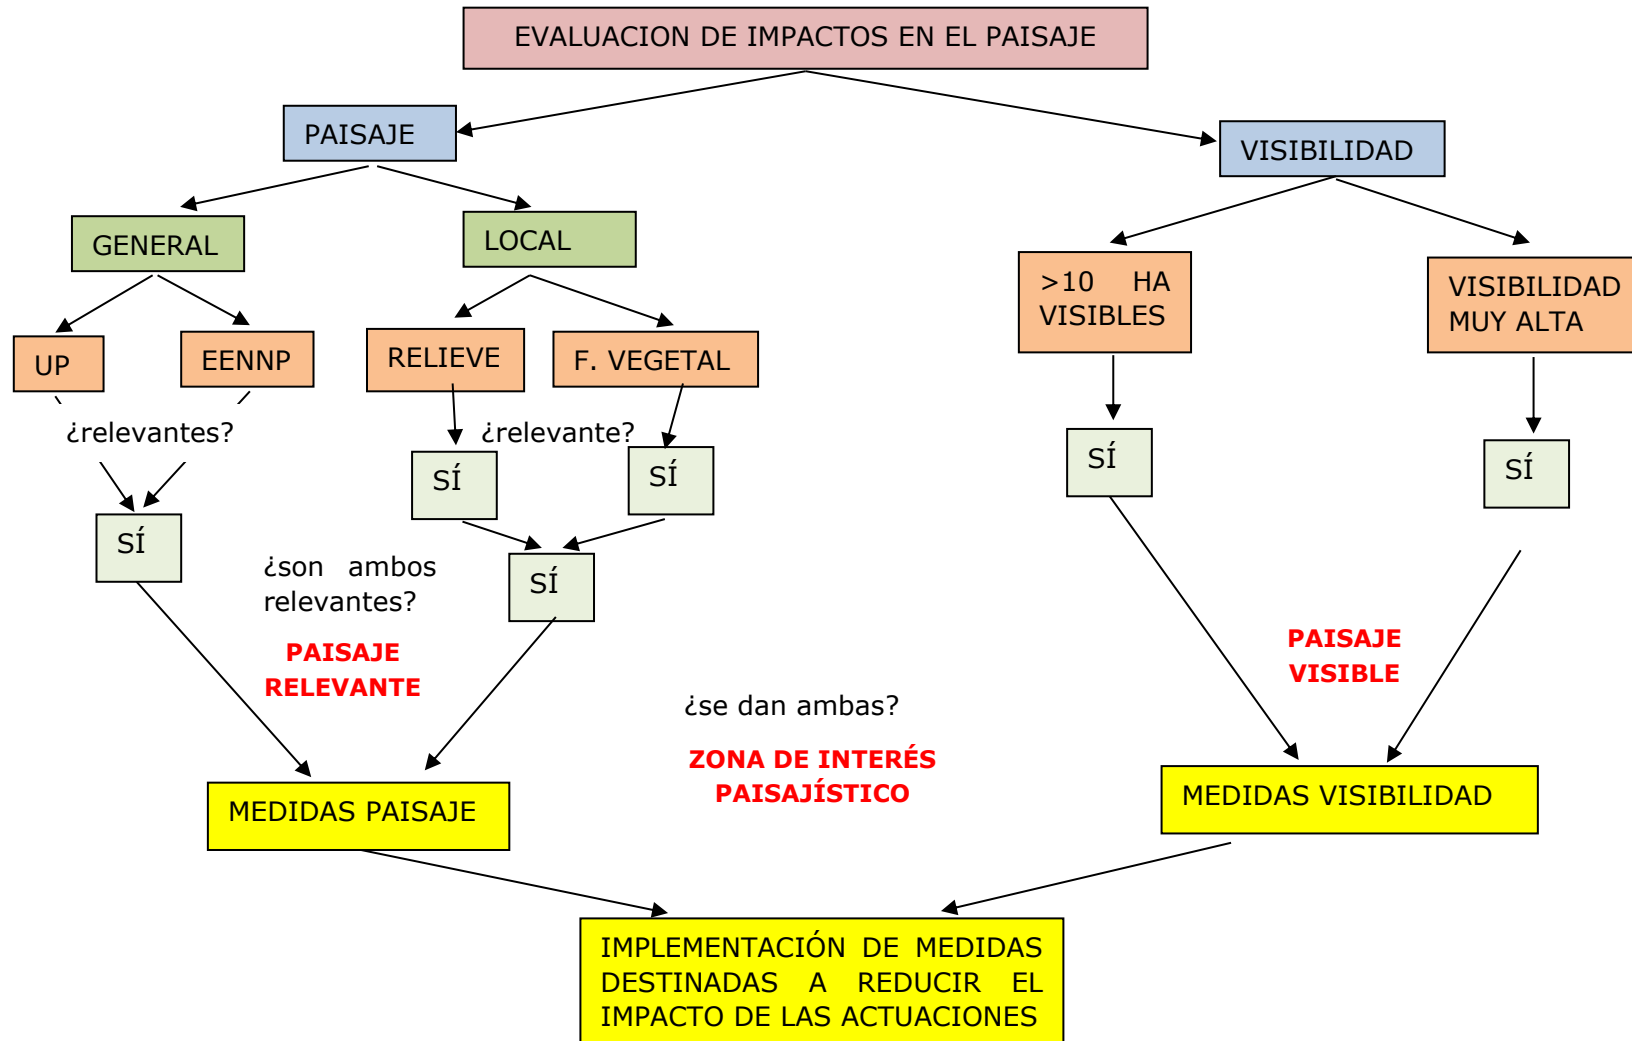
EVALUACION DE IMPACTOS EN EL PAISAJE

PAISAJE

VISIBILIDAD

GENERAL

LOCAL

UP

EENNP

RELIEVE

F. VEGETAL

¿relevantes?

¿relevante?

SÍ

SÍ

SÍ

¿son ambos relevantes?

SÍ

PAISAJE RELEVANTE

>10 HA VISIBLES

VISIBILIDAD MUY ALTA

SÍ

SÍ

PAISAJE VISIBLE

¿se dan ambas?

ZONA DE INTERÉS PAISAJÍSTICO

MEDIDAS PAISAJE

MEDIDAS VISIBILIDAD

IMPLEMENTACIÓN DE MEDIDAS DESTINADAS A REDUCIR EL IMPACTO DE LAS ACTUACIONES